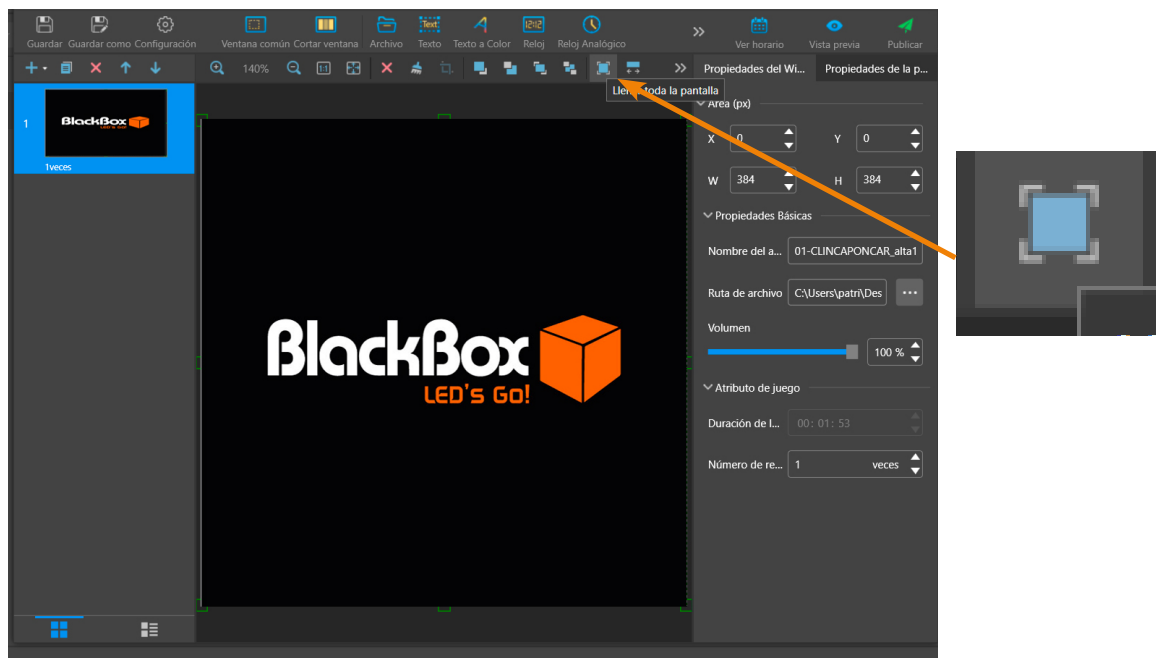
Guardar Guardar como Configuración Ventana común Cortar ventana Archivo Text Texto Texto a Color 12:12 Reloj Reloj Analógico Ver horario Vista previa Publicar

140%

Propiedades del Wi... Propiedades de la p...

Lle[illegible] toda la pantalla

1
BlackBox LED's Go!
1veces

Área (px)
X 0
Y 0
W 384
H 384

Propiedades Básicas
Nombre del a... 01-CLINCAPONCAR_alta1
Ruta de archivo C:\Users\patri\Des
Volumen
100 %

Atributo de juego
Duración de l... 00: 01: 53
Número de re... 1 veces

BlackBox LED's Go!